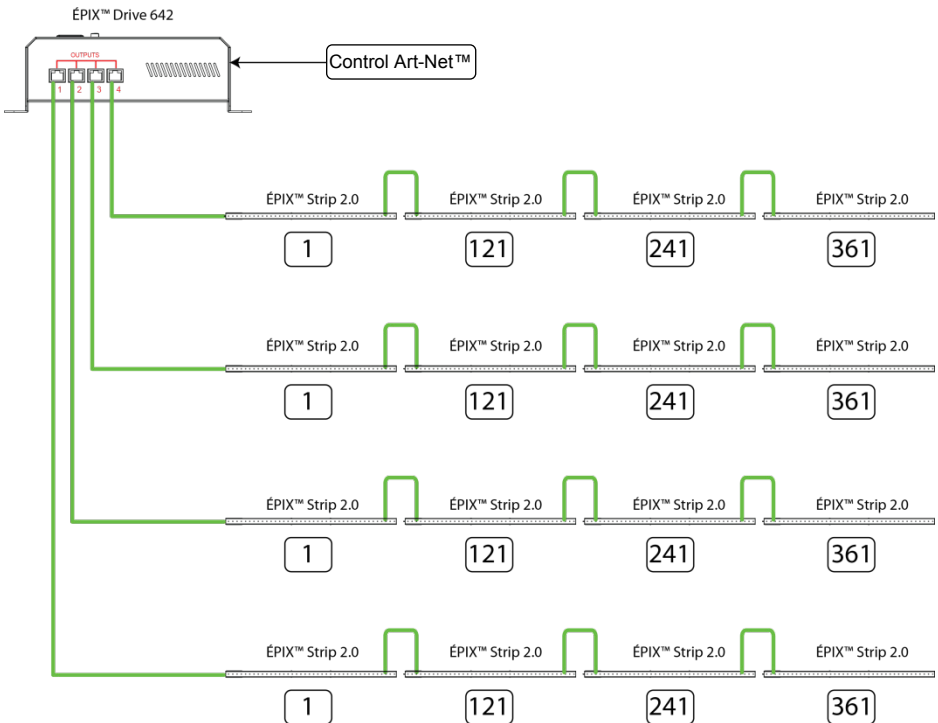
ÉPIX™ Drive 642

OUTPUTS
1 2 3 4

Control Art-Net™

ÉPIX™ Strip 2.0 ÉPIX™ Strip 2.0 ÉPIX™ Strip 2.0 ÉPIX™ Strip 2.0
1 121 241 361

ÉPIX™ Strip 2.0 ÉPIX™ Strip 2.0 ÉPIX™ Strip 2.0 ÉPIX™ Strip 2.0
1 121 241 361

ÉPIX™ Strip 2.0 ÉPIX™ Strip 2.0 ÉPIX™ Strip 2.0 ÉPIX™ Strip 2.0
1 121 241 361

ÉPIX™ Strip 2.0 ÉPIX™ Strip 2.0 ÉPIX™ Strip 2.0 ÉPIX™ Strip 2.0
1 121 241 361